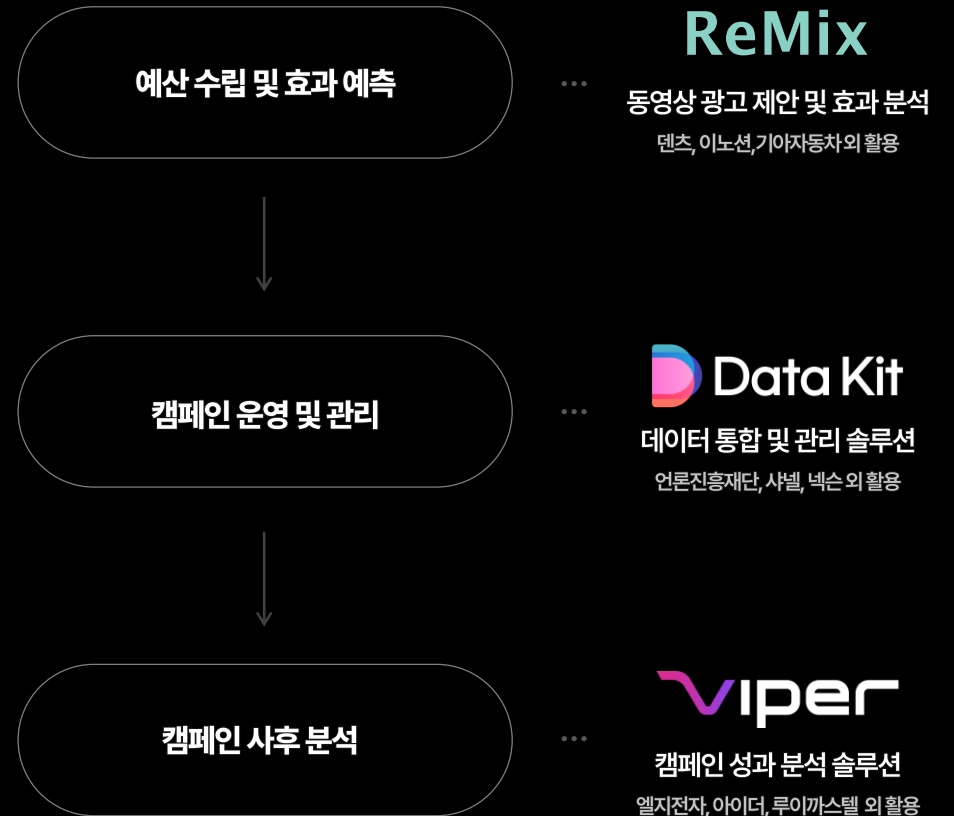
예산 수립 및 효과 예측

ReMix
동영상 광고 제안 및 효과 분석
덴츠, 이노션,기아자동차 외 활용

캠페인 운영 및 관리

Data Kit
데이터 통합 및 관리 솔루션
언론진흥재단, 샤넬, 넥슨 외 활용

캠페인 사후 분석

viper
캠페인 성과 분석 솔루션
엘지전자, 아이더, 루이까스텔 외 활용